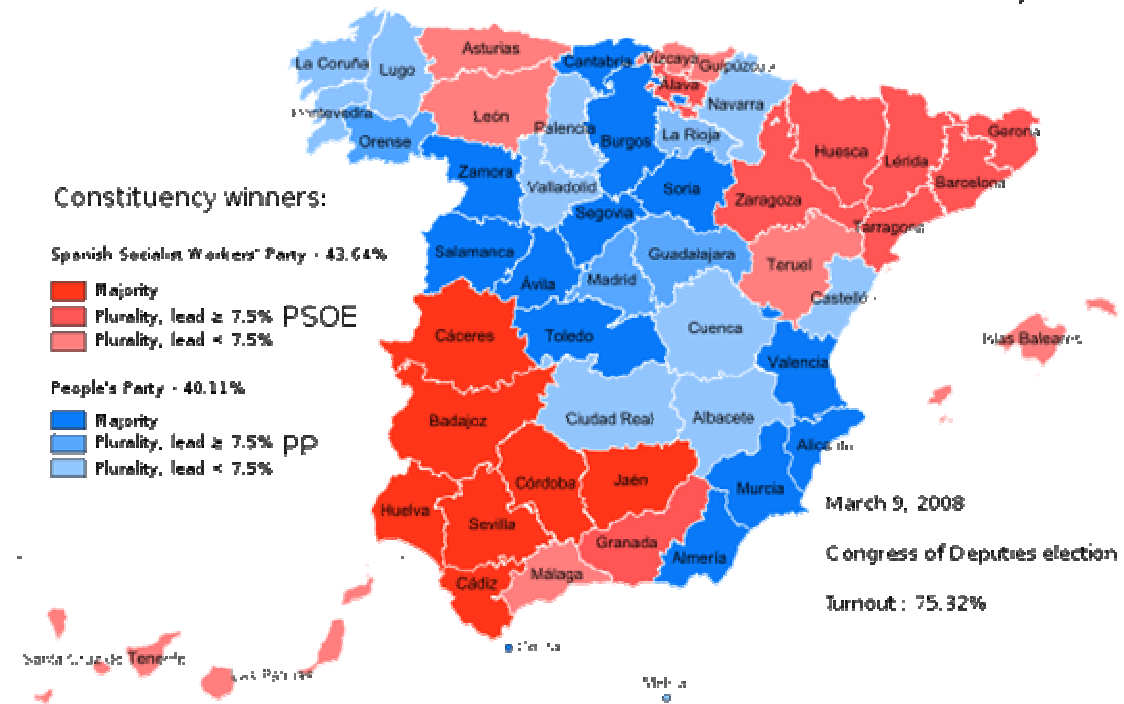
Asturias
La Coruña
Lugo
Cantabria
Vizcaya
Guipúzcoa
Álava
Navarra
Pontevedra
León
Palencia
Burgos
La Rioja
Huesca
Lérida
Gerona
Orense
Zamora
Valladolid
Soria
Barcelona
Zaragoza
Segovia
Tarragona

Constituency winners:

Spanish Socialist Workers' Party - 43.64%
Majority
Plurality, lead ≥ 7.5% PSOE
Plurality, lead < 7.5%

People's Party - 40.11%
Majority
Plurality, lead ≥ 7.5% PP
Plurality, lead < 7.5%

Salamanca
Ávila
Madrid
Guadalajara
Teruel
Castellón
Cáceres
Toledo
Cuenca
Islas Baleares
Valencia
Badajoz
Ciudad Real
Albacete
Alicante
Córdoba
Jaén
Murcia
Huelva
Sevilla
Granada
Almería
Cádiz
Málaga
Ceuta
Santa Cruz de Tenerife
Las Palmas
Melilla

March 9, 2008

Congress of Deputies election

Turnout : 75.32%